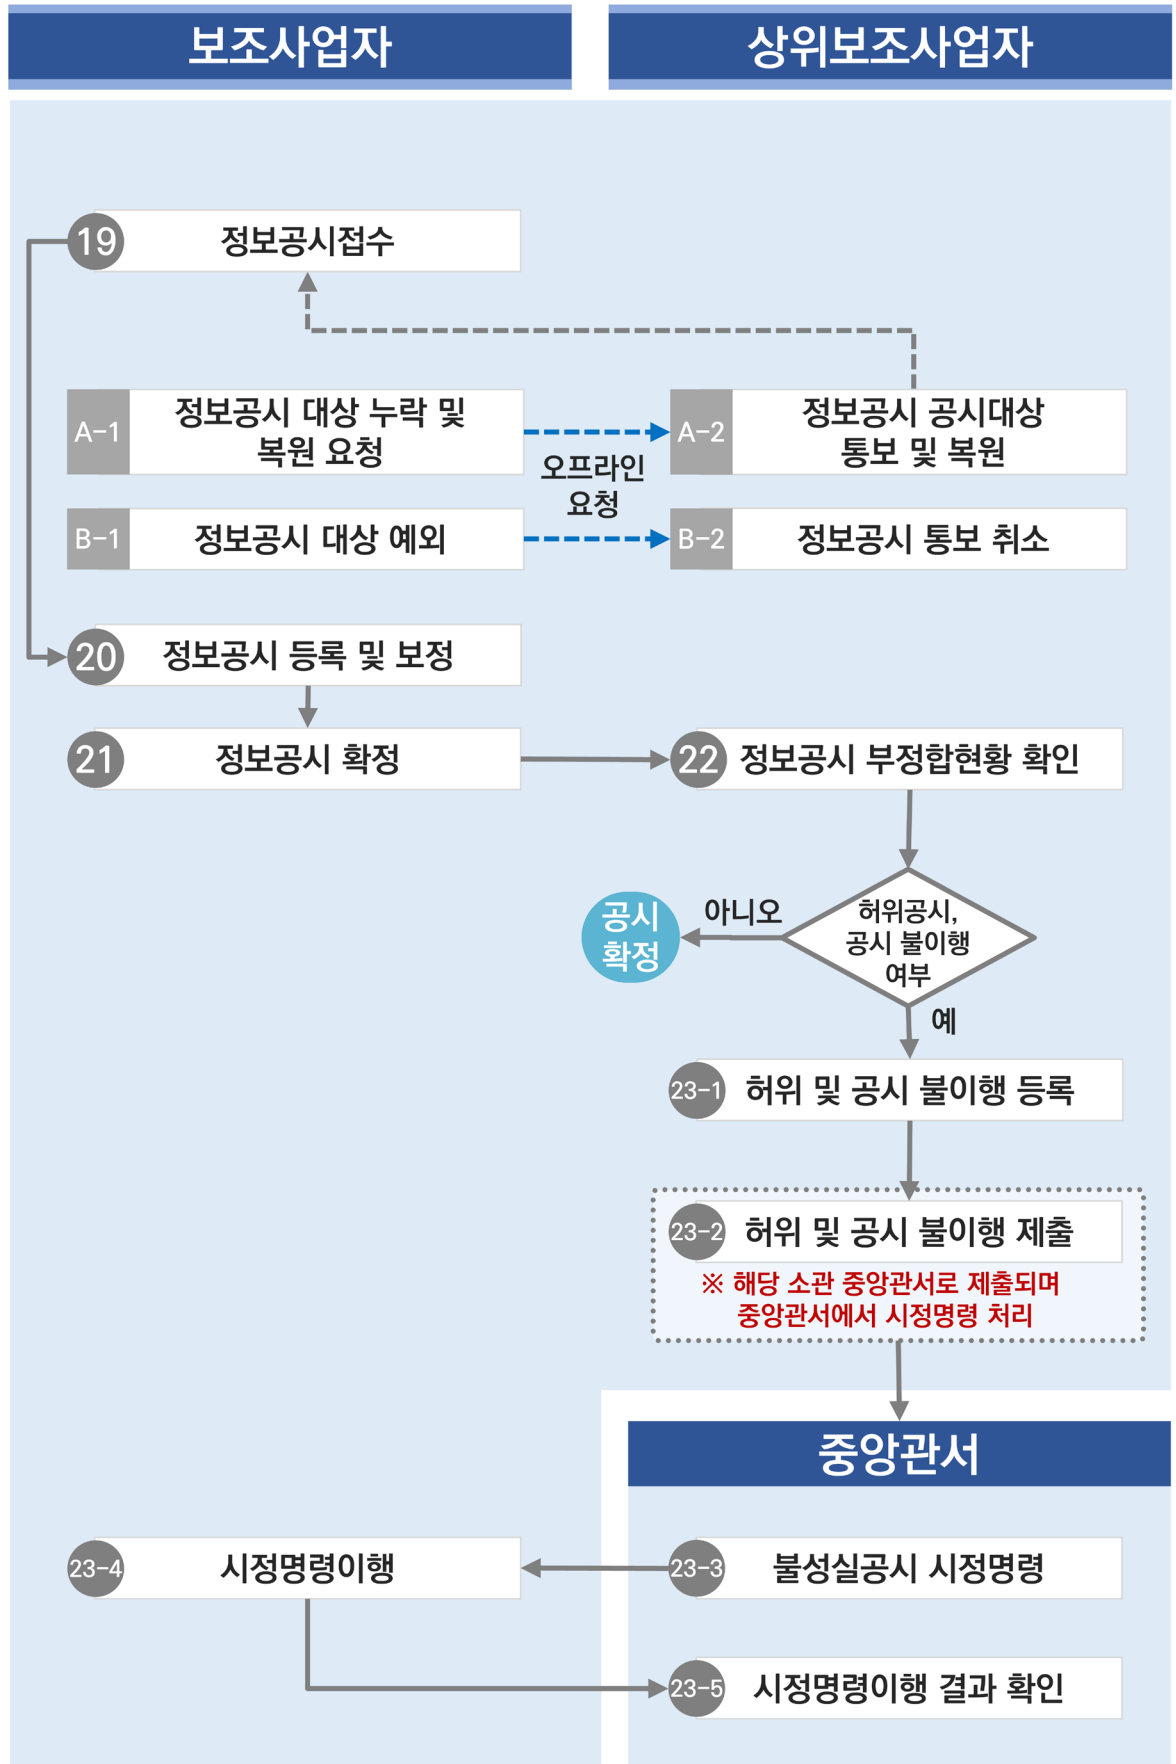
보조사업자

상위보조사업자

19 정보공시접수

A-1 정보공시 대상 누락 및 복원 요청

A-2 정보공시 공시대상 통보 및 복원

오프라인 요청

B-1 정보공시 대상 예외

B-2 정보공시 통보 취소

20 정보공시 등록 및 보정

21 정보공시 확정

22 정보공시 부정합현황 확인

허위공시, 공시 불이행 여부

아니오

공시 확정

예

23-1 허위 및 공시 불이행 등록

23-2 허위 및 공시 불이행 제출

※ 해당 소관 중앙관서로 제출되며 중앙관서에서 시정명령 처리

중앙관서

23-4 시정명령이행

23-3 불성실공시 시정명령

23-5 시정명령이행 결과 확인